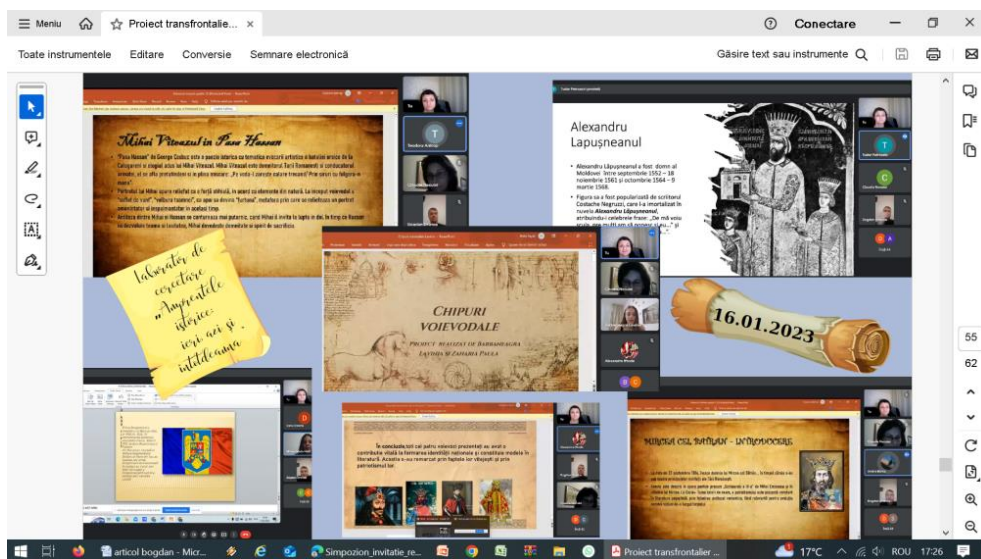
Meniu Proiect transfrontalie... ×

Conectare

Toate instrumentele Editare Conversie Semnare electronică

Găsire text sau instrumente

Mihai Viteazul în Pașa Hassan

"Pașa Hassan" de George Coșbuc este o poezie istorică cu tematica evocarii artistice a luptelor eroice de la Călugăreni ei singul acesteia lui Mihai Viteazul. Mihai Viteazul este domnitorul Țării Românești și conducătorul armatei, el se afla printre oastea lui ca prima Împrejurare.

Portretul lui Mihai apare realizat ca o forță uriașă, în raport cu elemente ale naturii.

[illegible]

Laborator de cercetare „Amprentele istoriei: ieri azi și întotdeauna"

Alexandru Lapușneanul

Alexandru Lăpușneanul a fost domn al Moldovei între septembrie 1552 – 18 noiembrie 1561 și octombrie 1564 – 9 martie 1568.

Figura sa a fost popularizată de scriitorul Costache Negruzzi, care l-a imortalizat în nuvela Alexandru Lăpușneanul, atribuindu-i celebrele fraze: „De mă voiu scula, pre mulți am să popesc și eu..." și

CHIPURI VOIEVODALE

PROIECT REALIZAT DE BARBAMEAGRA LAVINIA ȘI ZAHARIA PAULA

16.01.2023

În concluzie, cei cei patru voievozi prezentați au avut o contribuție vitală la formarea identității naționale și constituie modele în literatură. Aceasta e cu remarcat prin faptele lor vitejești și prin patriotismul lor.

MIRCEA CEL BĂTRÂN - INTRODUCERE

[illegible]

55
62

articol bogdan - Micr... Simpozion_invitatie_re... Proiect transfrontalier ... 17°C ROU 17:26